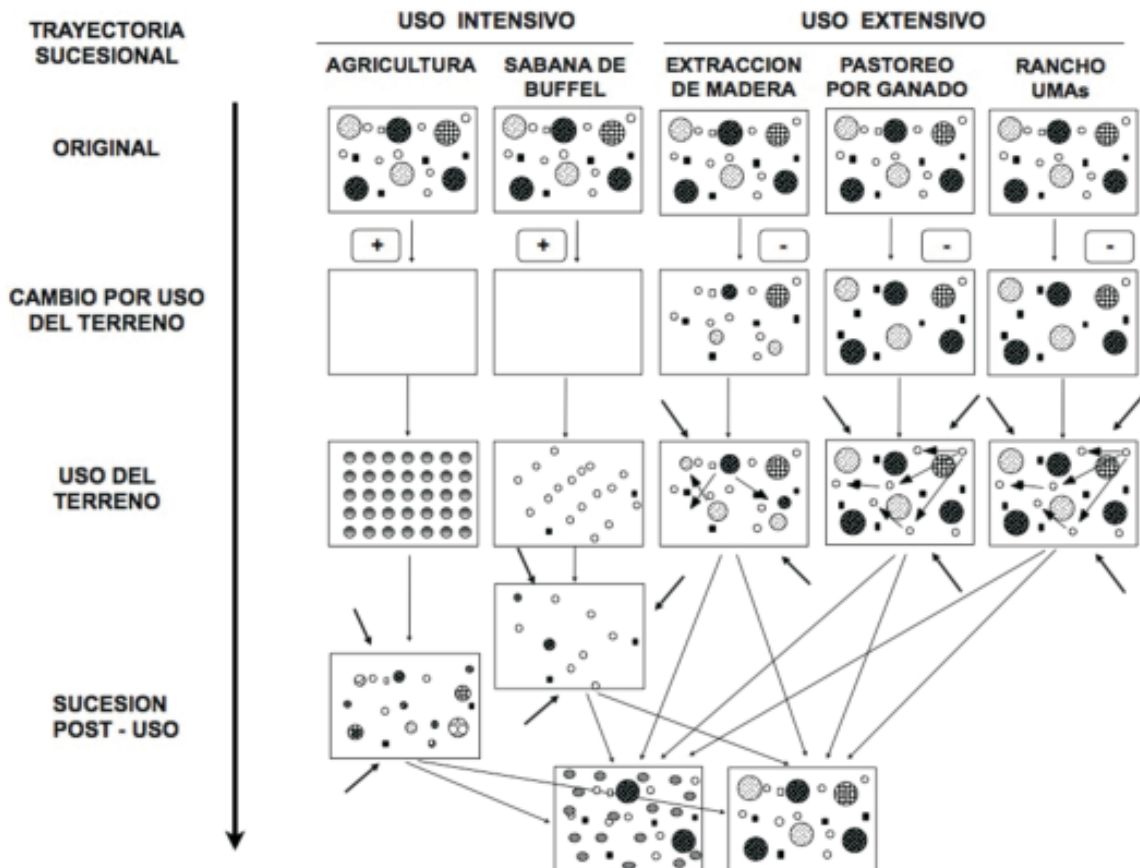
TRAYECTORIA SUCESIONAL

USO INTENSIVO

USO EXTENSIVO

AGRICULTURA

SABANA DE BUFFEL

EXTRACCION DE MADERA

PASTOREO POR GANADO

RANCHO UMAs

ORIGINAL

+

+

-

-

-

CAMBIO POR USO DEL TERRENO

USO DEL TERRENO

SUCESION POST - USO